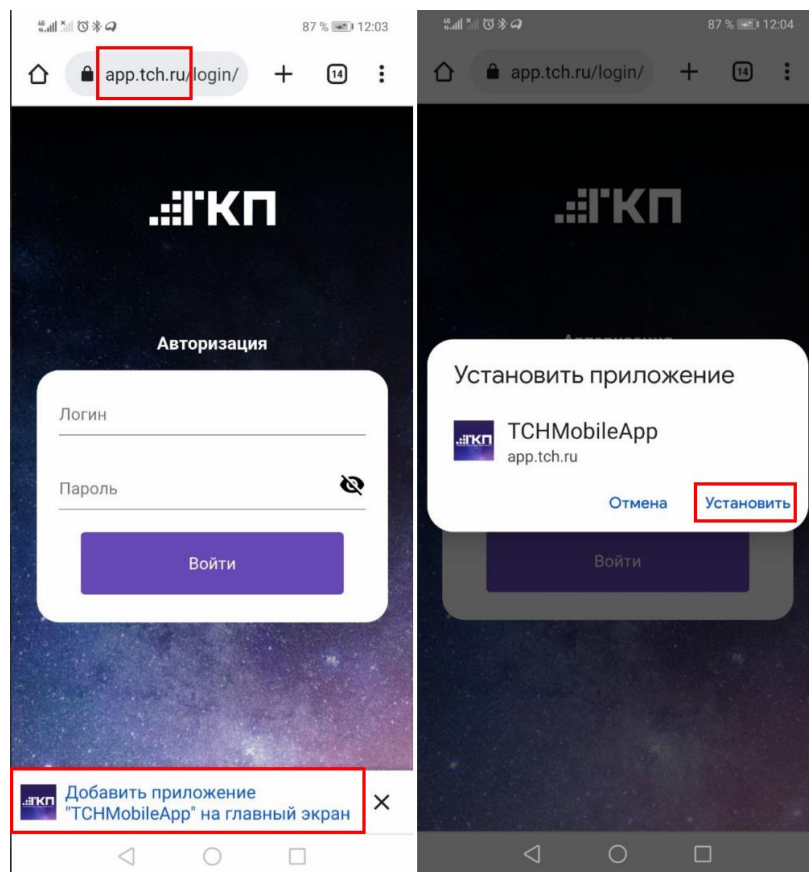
87 % 12:03

app.tch.ru/login/

14

ГКП

Авторизация

Логин

Пароль

Войти

Добавить приложение "TCHMobileApp" на главный экран

87 % 12:04

app.tch.ru/login/

14

ГКП

Установить приложение

ГКП

TCHMobileApp

app.tch.ru

Отмена

Установить

Войти